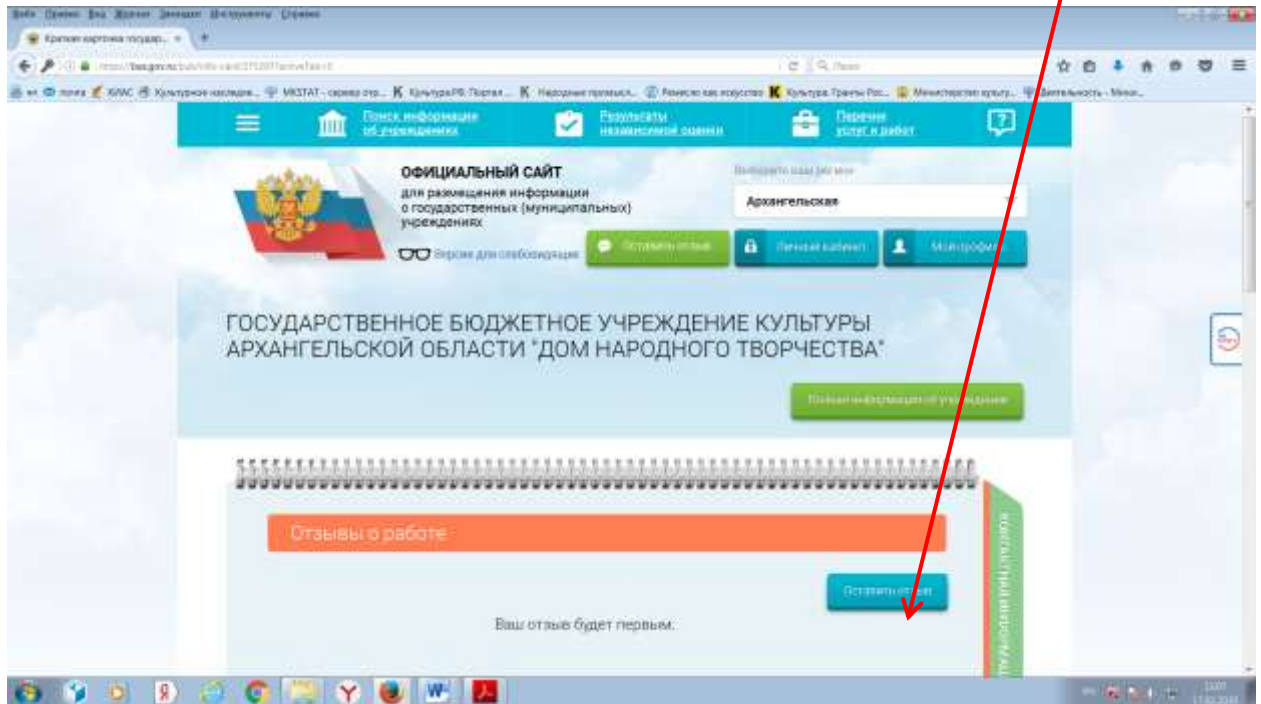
Файл Правка Вид Журнал Закладки Инструменты Справка

Краткая карточка государ...

https://bus.gov.ru/pub/info-card/

Поиск

почта КИАС Культурное наследие... МКSTAT - сервер отч... КультураРФ: Портал... Народные промыслы... Ремесло как искусство Культура: Гранты Рос... Министерство культу... Деятельность - Мини...

Поиск информации об учреждениях

Результаты независимой оценки

Перечни услуг и работ

ОФИЦИАЛЬНЫЙ САЙТ

для размещения информации о государственных (муниципальных) учреждениях

Выберите ваш регион

Архангельская

Версия для слабовидящих

Оставить отзыв

Личный кабинет

Мой профиль

ГОСУДАРСТВЕННОЕ БЮДЖЕТНОЕ УЧРЕЖДЕНИЕ КУЛЬТУРЫ АРХАНГЕЛЬСКОЙ ОБЛАСТИ "ДОМ НАРОДНОГО ТВОРЧЕСТВА"

Полная информация об учреждении

Отзывы о работе

Оставить отзыв

Ваш отзыв будет первым.

КОНТАКТНАЯ ИНФОРМАЦИЯ